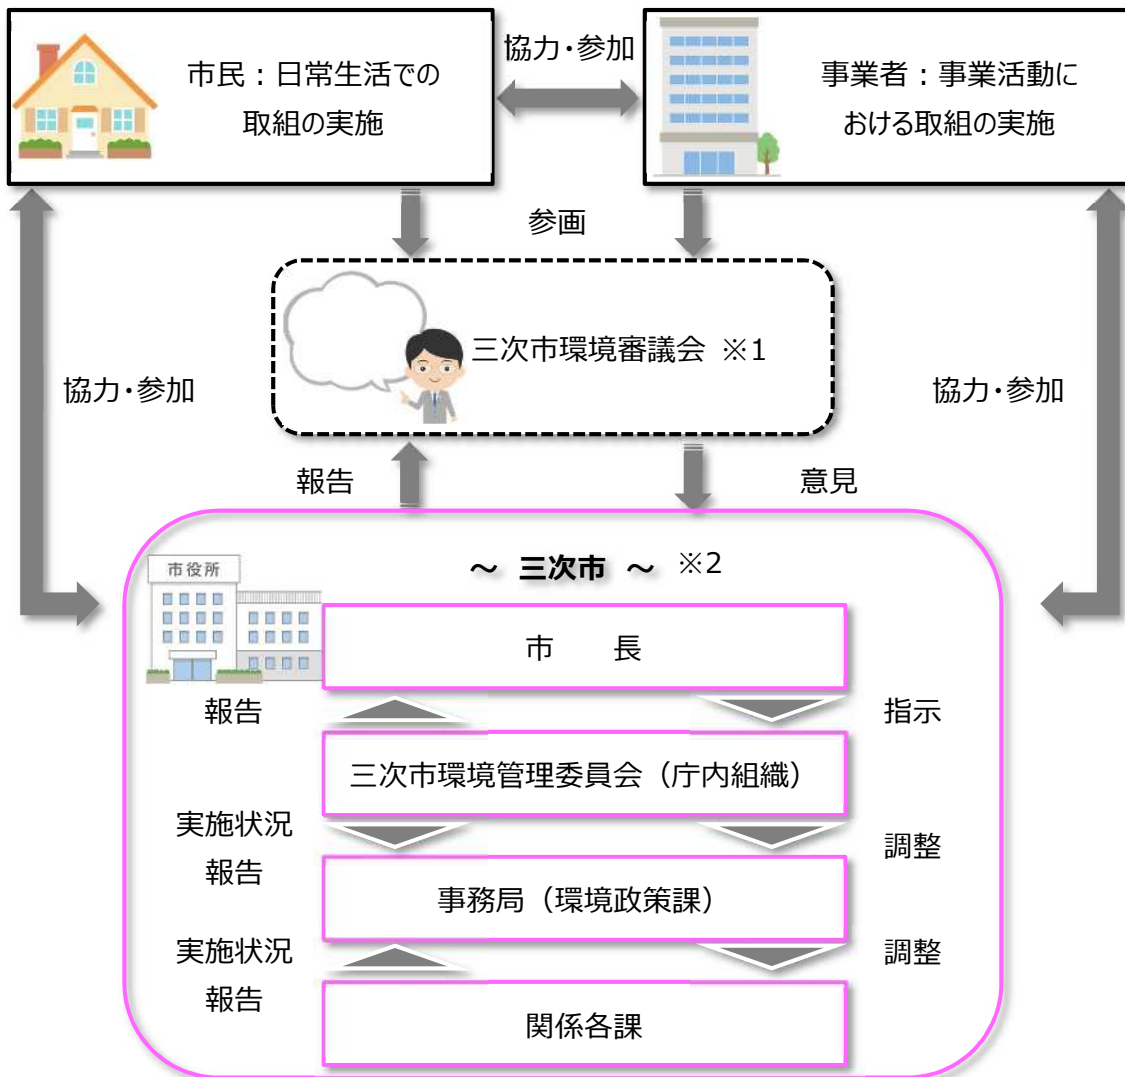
市民：日常生活での取組の実施

協力・参加

事業者：事業活動における取組の実施

参画

三次市環境審議会 ※1

協力・参加

協力・参加

報告

意見

市役所

～ 三次市 ～ ※2

市　長

報告

指示

三次市環境管理委員会（庁内組織）

実施状況報告

調整

事務局（環境政策課）

実施状況報告

調整

関係各課